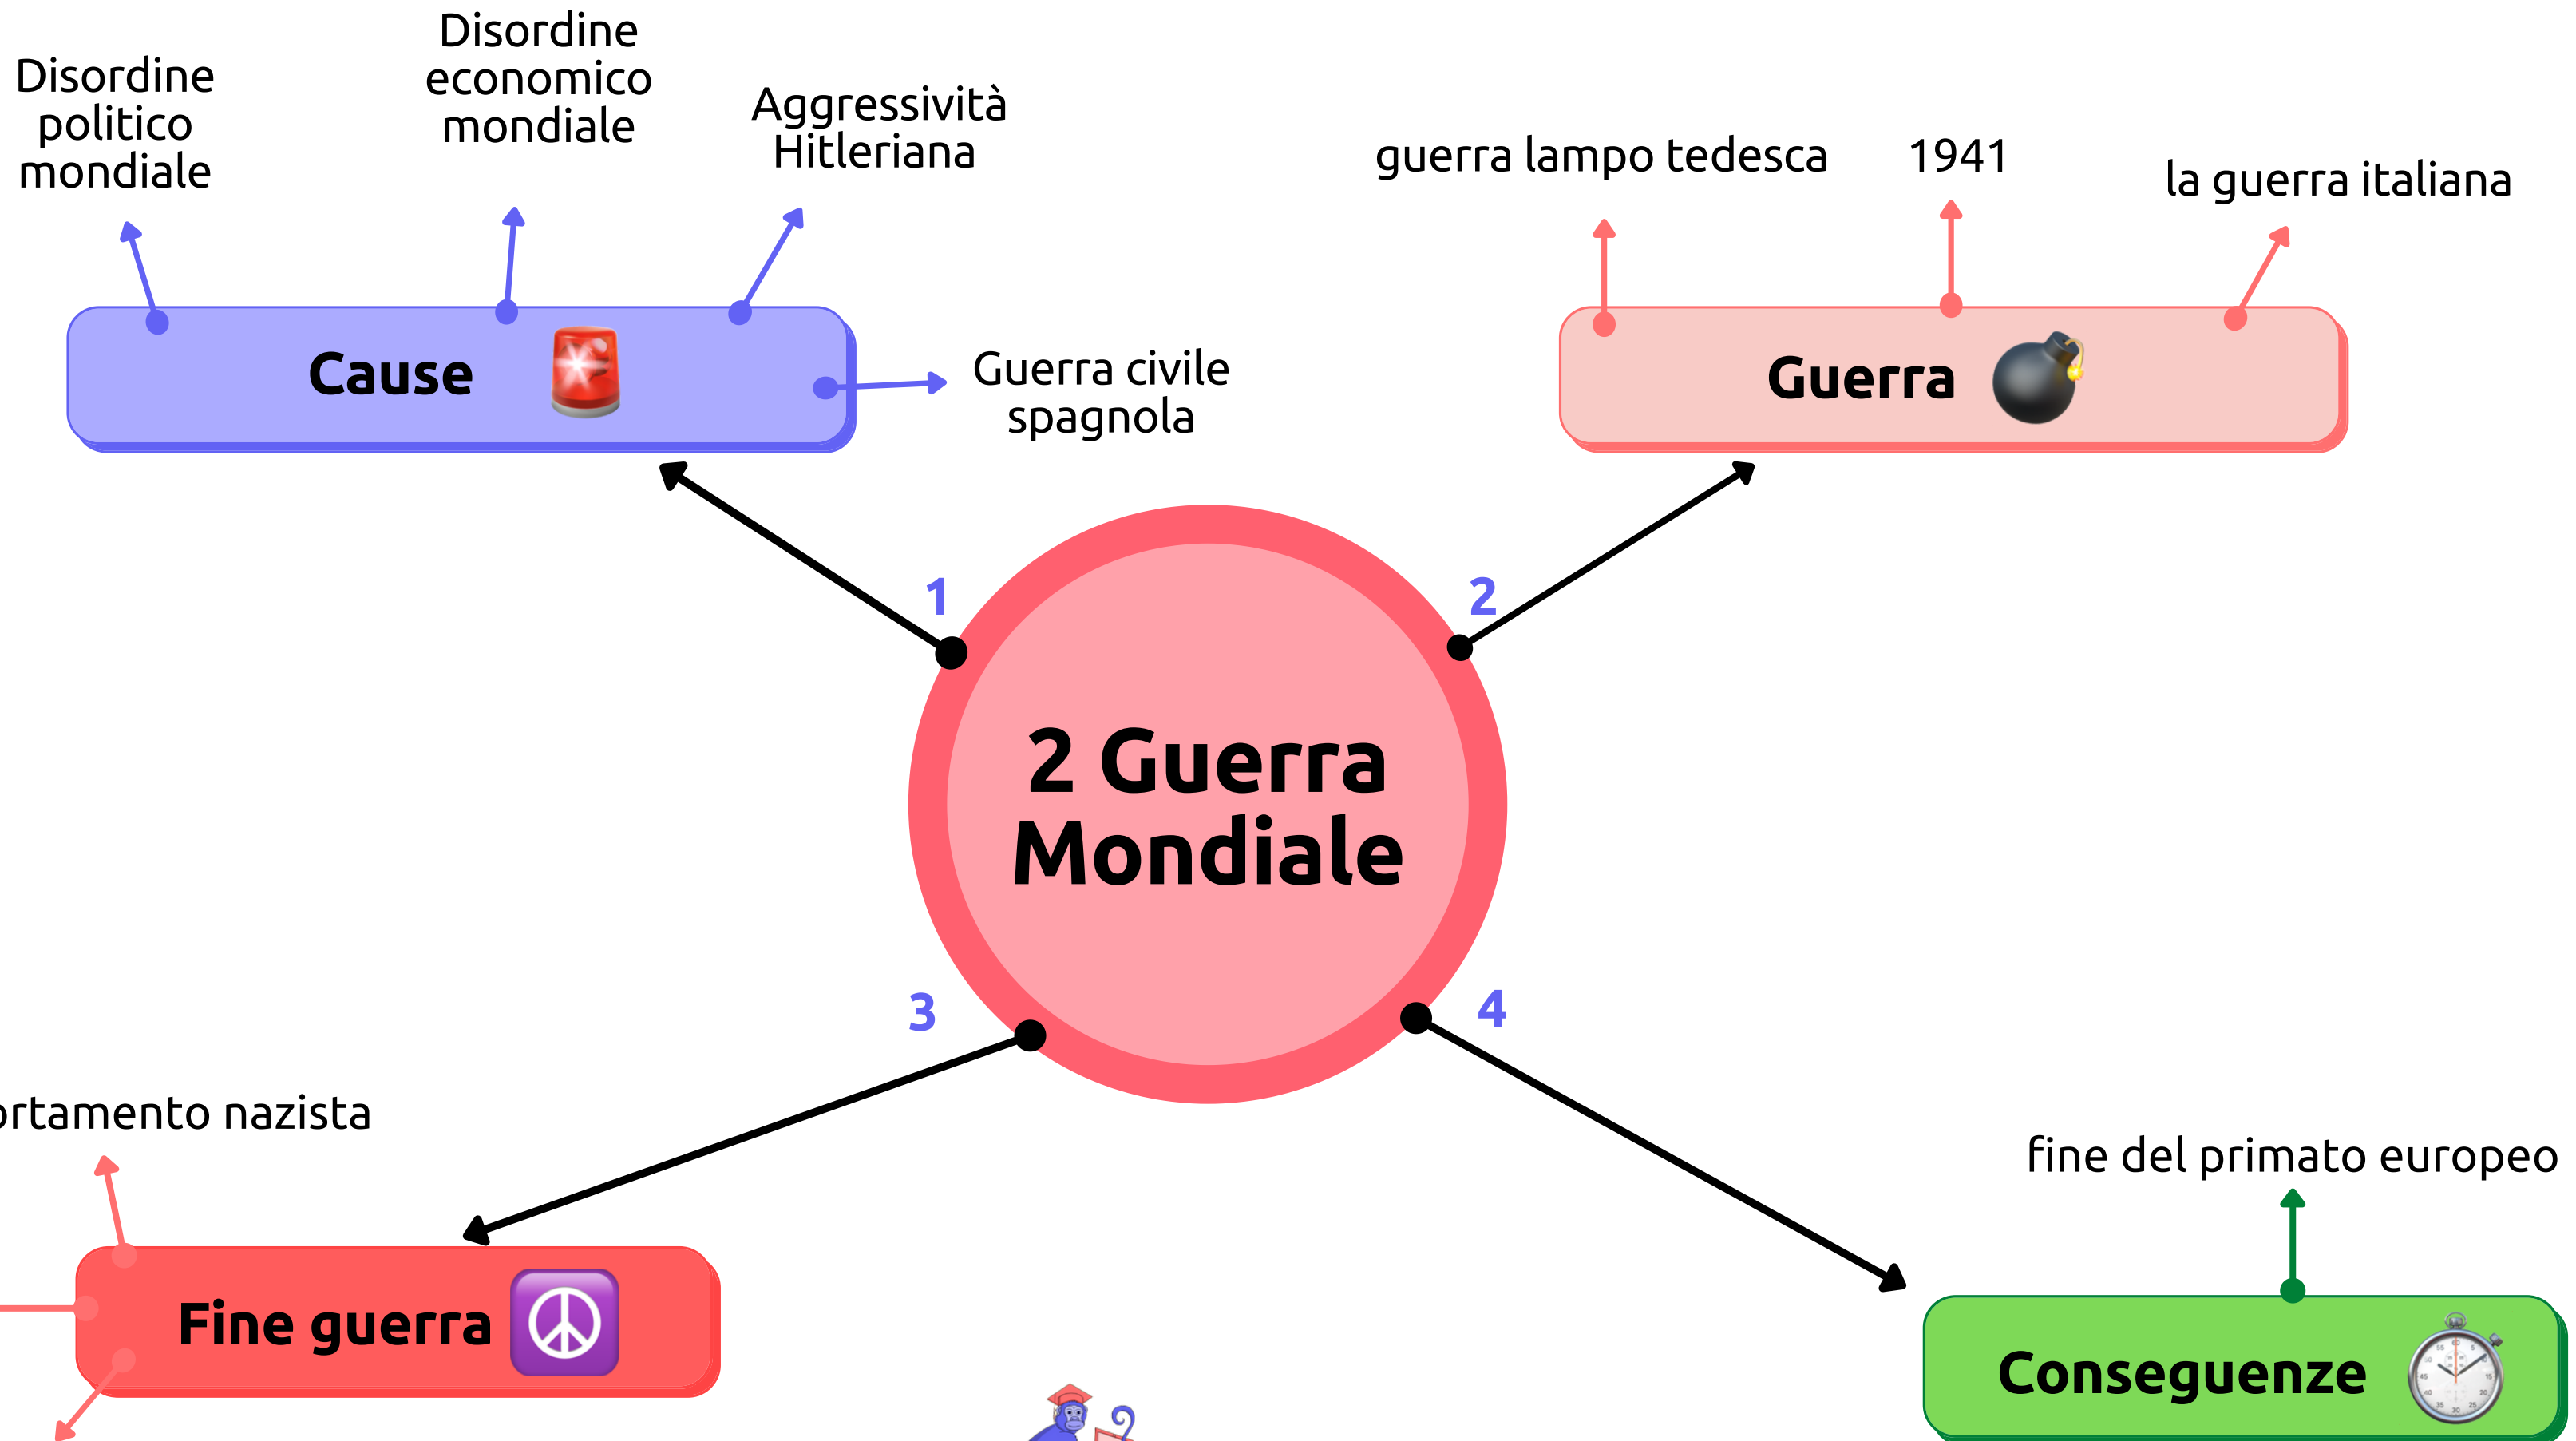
Disordine politico mondiale

Disordine economico mondiale

Aggressività Hitleriana

guerra lampo tedesca

1941

la guerra italiana

Cause

Guerra civile spagnola

Guerra

1

2

2 Guerra Mondiale

3

4

rtamento nazista

fine del primato europeo

Fine guerra

Conseguenze